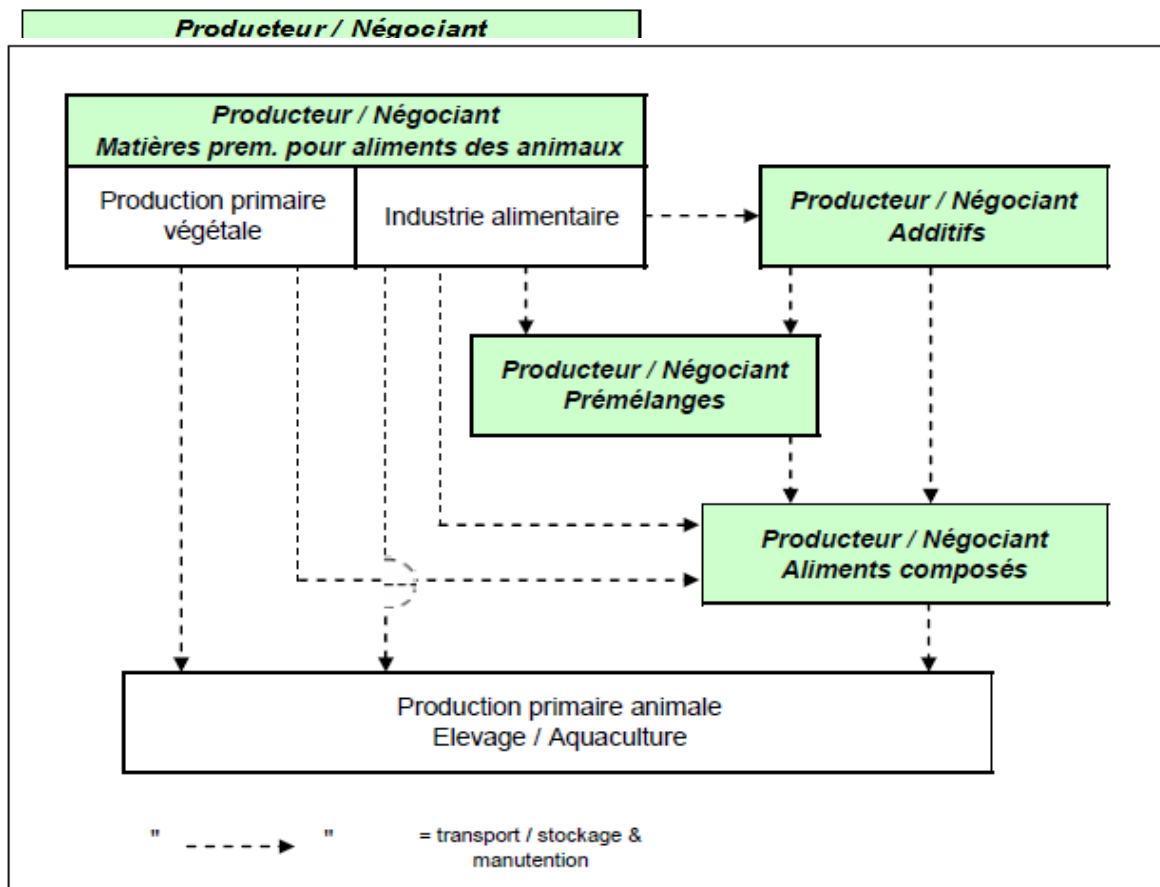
Producteur / Négociant

Producteur / Négociant
Matières prem. pour aliments des animaux

Production primaire végétale

Industrie alimentaire

Producteur / Négociant
Additifs

Producteur / Négociant
Prémélanges

Producteur / Négociant
Aliments composés

Production primaire animale
Elevage / Aquaculture

" " = transport / stockage & manutention